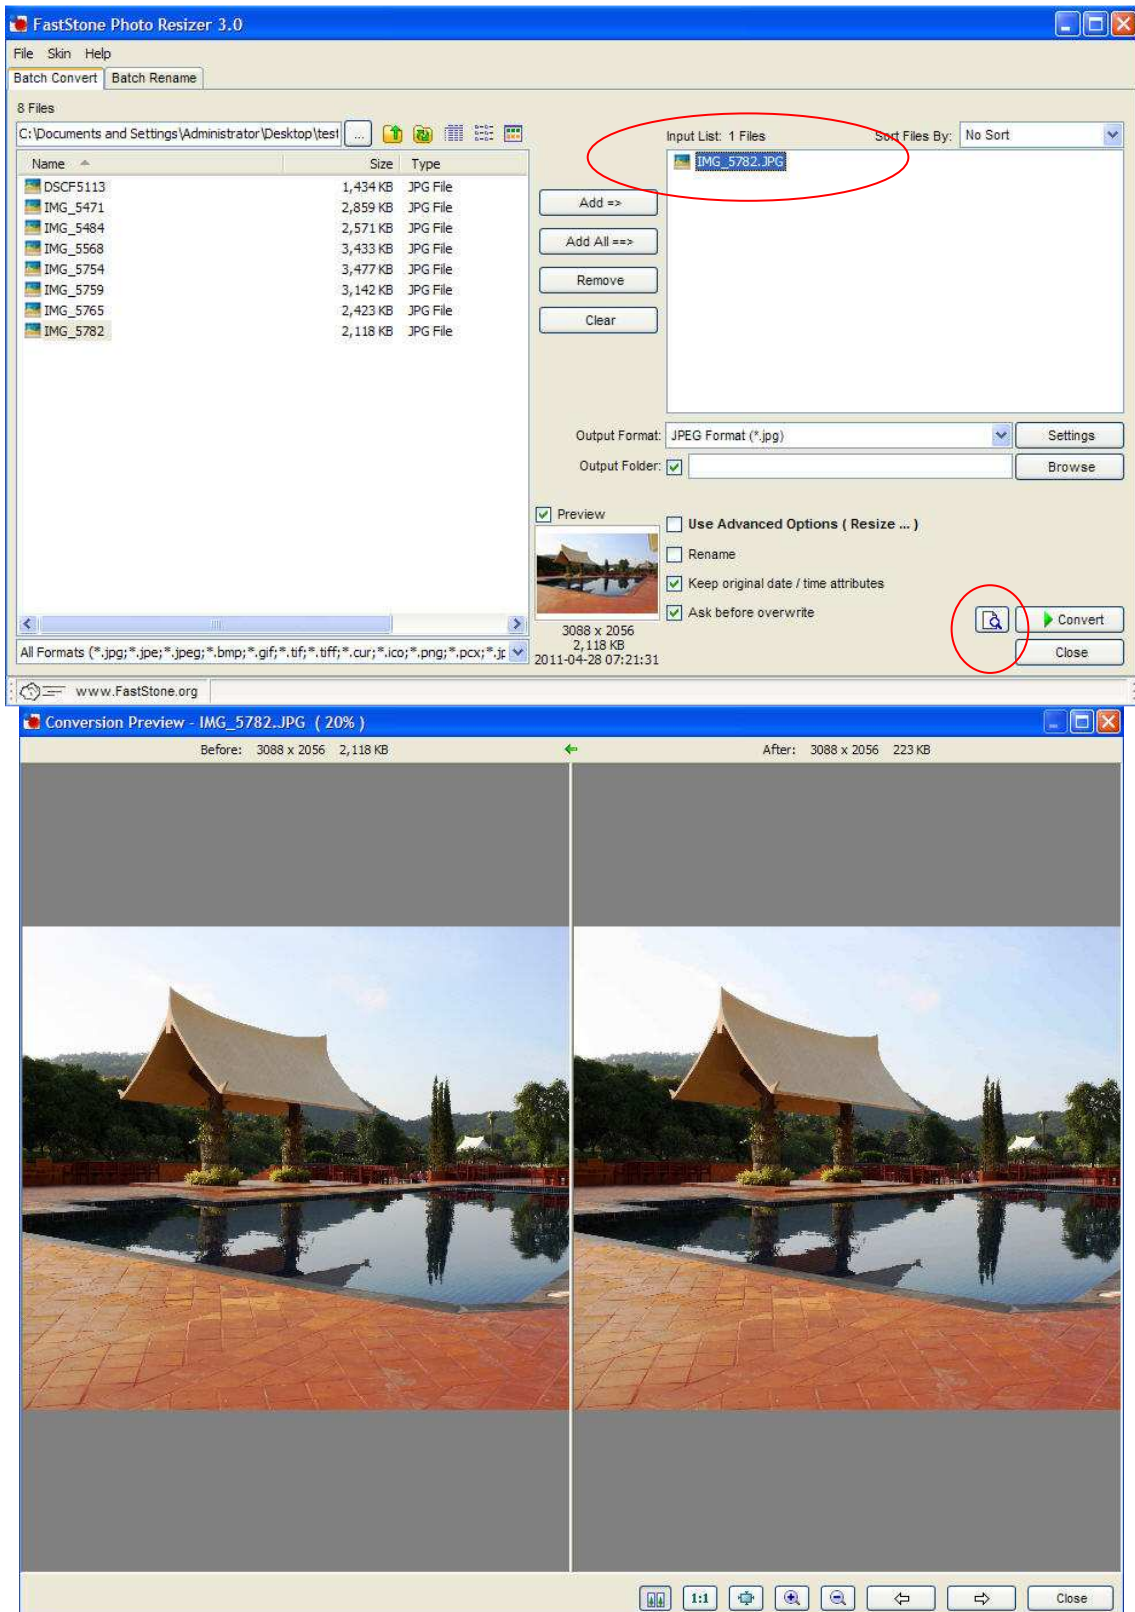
FastStone Photo Resizer 3.0

File Skin Help

Batch Convert | Batch Rename

8 Files

C:\Documents and Settings\Administrator\Desktop\test

| Name | Size | Type |
|---|---|---|
| DSCF5113 | 1,434 KB | JPG File |
| IMG_5471 | 2,859 KB | JPG File |
| IMG_5484 | 2,571 KB | JPG File |
| IMG_5568 | 3,433 KB | JPG File |
| IMG_5754 | 3,477 KB | JPG File |
| IMG_5759 | 3,142 KB | JPG File |
| IMG_5765 | 2,423 KB | JPG File |
| IMG_5782 | 2,118 KB | JPG File |

All Formats (*.jpg;*.jpe;*.jpeg;*.bmp;*.gif;*.tif;*.tiff;*.cur;*.ico;*.png;*.pcx;*.jp

Add =>
Add All ==>
Remove
Clear

Input List: 1 Files
Sort Files By: No Sort

IMG_5782.JPG

Output Format: JPEG Format (*.jpg)
Settings
Output Folder:
Browse

Preview
3088 x 2056
2,118 KB
2011-04-28 07:21:31

Use Advanced Options ( Resize ... )
Rename
Keep original date / time attributes
Ask before overwrite

Convert
Close

www.FastStone.org

Conversion Preview - IMG_5782.JPG ( 20% )

Before: 3088 x 2056 2,118 KB
After: 3088 x 2056 223 KB

1:1
Close